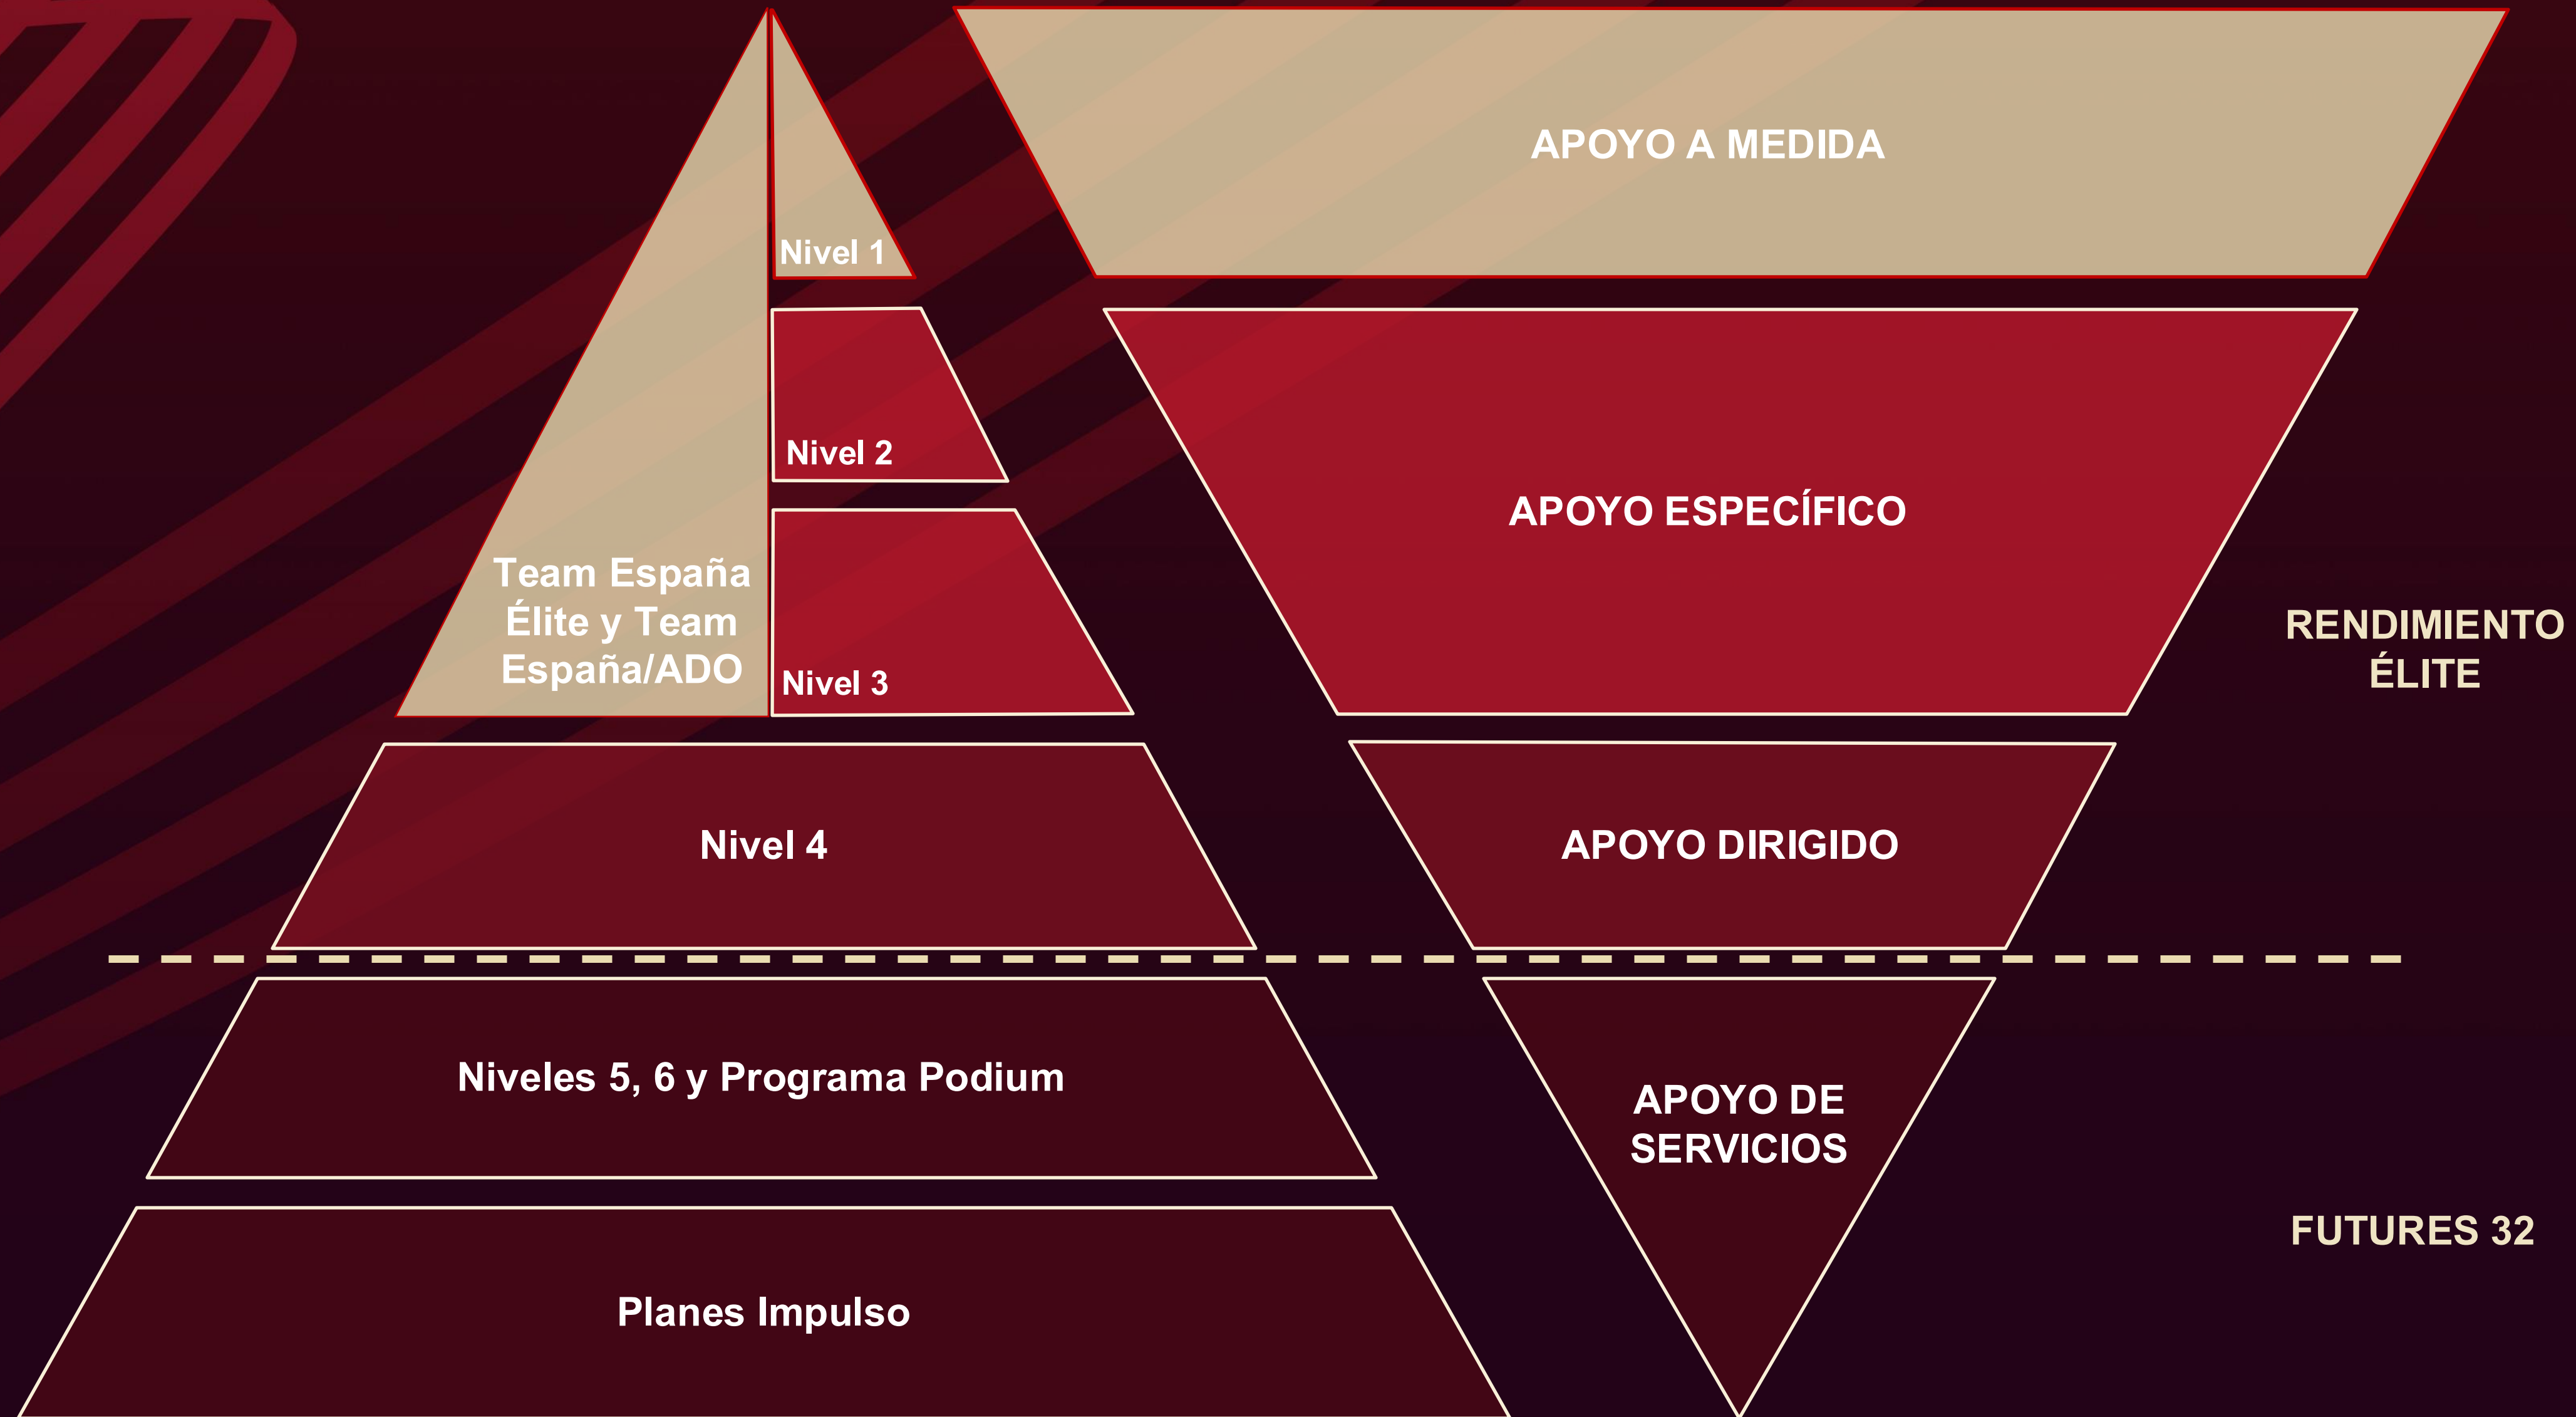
Nivel 1

Nivel 2

Team España Élite y Team España/ADO

Nivel 3

Nivel 4

Niveles 5, 6 y Programa Podium

Planes Impulso

APOYO A MEDIDA

APOYO ESPECÍFICO

APOYO DIRIGIDO

APOYO DE SERVICIOS

RENDIMIENTO ÉLITE

FUTURES 32